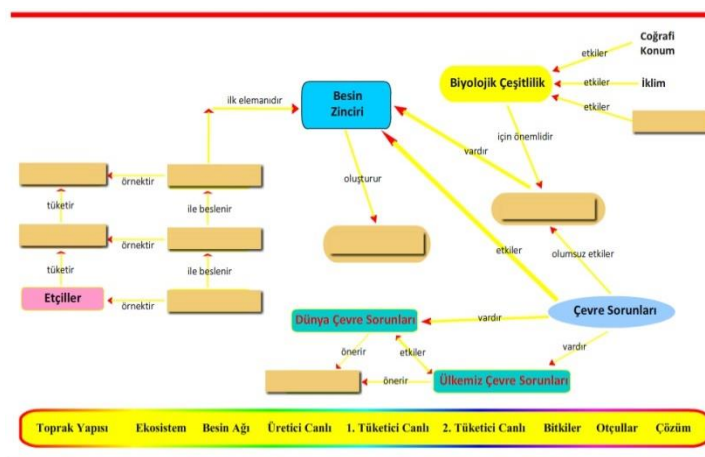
Coğrafi Konum

etkiler

Biyolojik Çeşitlilik

etkiler

İklim

etkiler

Besin Zinciri

ilk elemanıdır

için önemlidir

vardır

oluşturur

örnektir

tüketir

ile beslenir

örnektir

tüketir

ile beslenir

Etçiller

örnektir

etkiler

olumsuz etkiler

Çevre Sorunları

vardır

Dünya Çevre Sorunları

önerir

etkiler

vardır

önerir

Ülkemiz Çevre Sorunları

Toprak Yapısı Ekosistem Besin Ağı Üretici Canlı 1. Tüketici Canlı 2. Tüketici Canlı Bitkiler Otçullar Çözüm